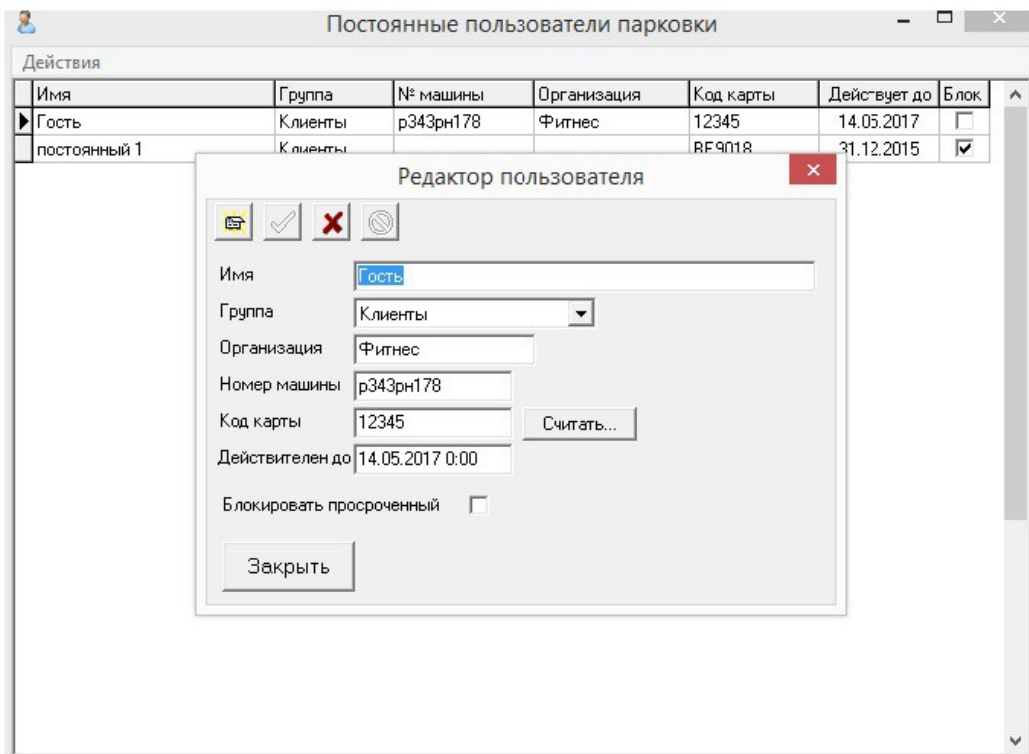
Постоянные пользователи парковки

Действия

| Имя | Группа | № машины | Организация | Код карты | Действует до | Блок |
|---|---|---|---|---|---|---|
| Гость | Клиенты | р343рн178 | Фитнес | 12345 | 14.05.2017 | |
| постоянный 1 | Клиенты | | | BE9018 | 31.12.2015 | ☑ |

Редактор пользователя

Имя Гость

Группа Клиенты

Организация Фитнес

Номер машины р343рн178

Код карты 12345 Считать...

Действителен до 14.05.2017 0:00

Блокировать просроченный

Закрыть